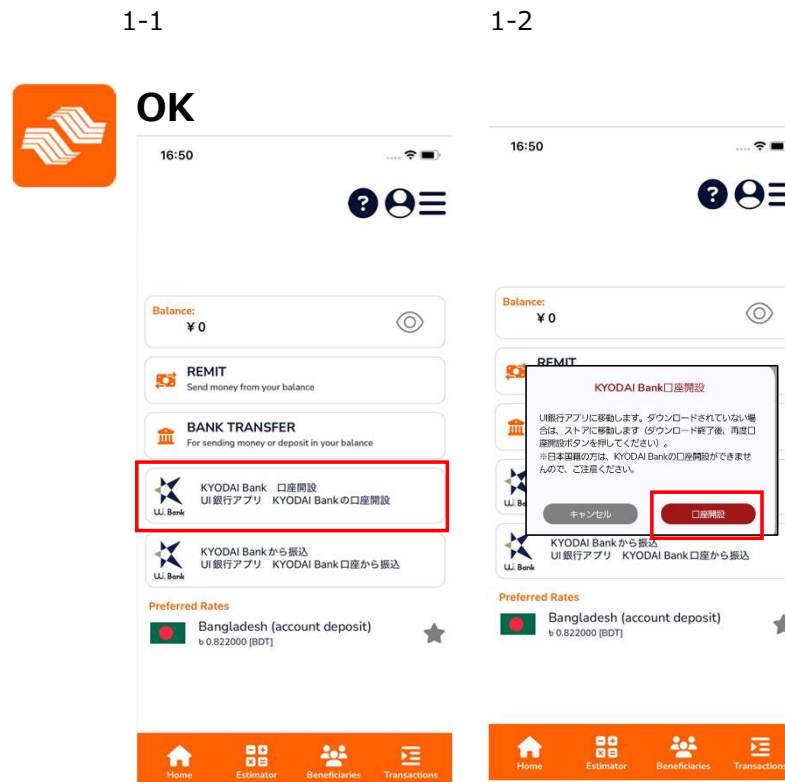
1-1

1-2

OK

16:50

Balance:
¥0

REMIT
Send money from your balance

BANK TRANSFER
For sending money or deposit in your balance

U.I. Bank
KYODAI Bank 口座開設
UI銀行アプリ KYODAI Bankの口座開設

U.I. Bank
KYODAI Bankから振込
UI銀行アプリ KYODAI Bank口座から振込

Preferred Rates
Bangladesh (account deposit)
৳ 0.822000 [BDT]

Home
Estimator
Beneficiaries
Transactions

16:50

Balance:
¥0

REMIT

KYODAI Bank口座開設

UI銀行アプリに移動します。ダウンロードされていない場合は、ストアに移動します（ダウンロード終了後、再度口座開設ボタンを押してください）。
※日本国籍の方は、KYODAI Bankの口座開設ができませんので、ご注意ください。

キャンセル
口座開設

U.I. Bank
KYODAI Bankから振込
UI銀行アプリ KYODAI Bank口座から振込

Preferred Rates
Bangladesh (account deposit)
৳ 0.822000 [BDT]

Home
Estimator
Beneficiaries
Transactions